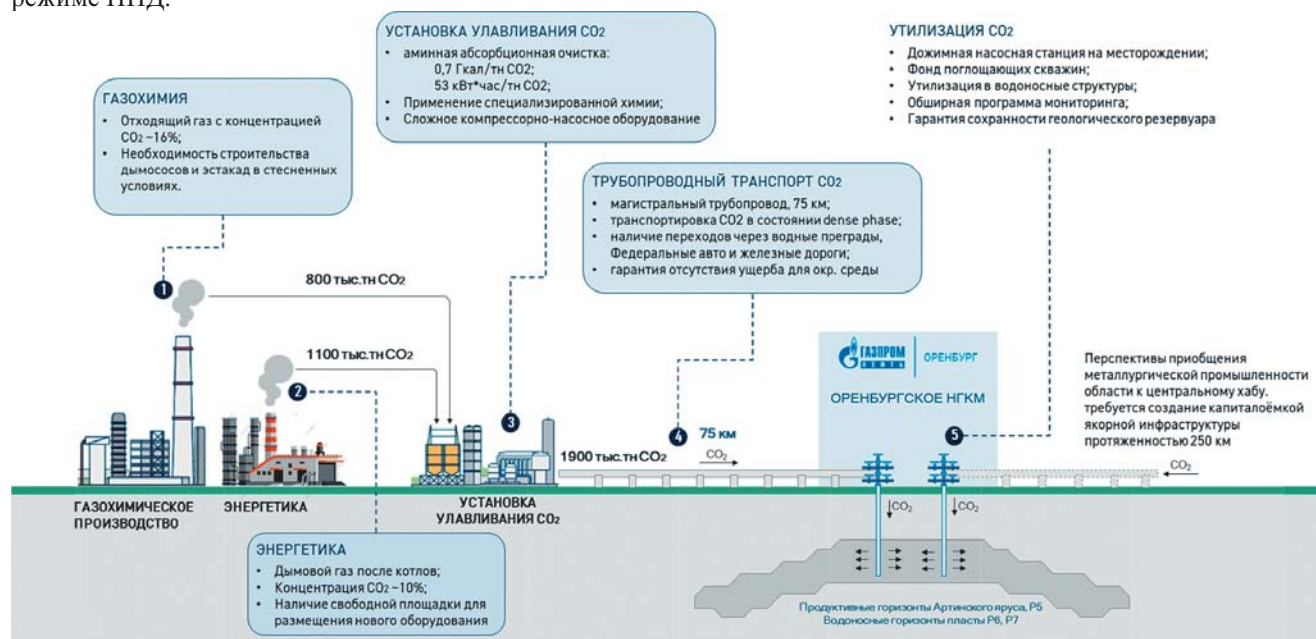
режиме ННД.

УСТАНОВКА УЛАВЛИВАНИЯ $CO_2$
• аминная абсорбционная очистка:
0,7 Гкал/тн $CO_2$;
53 кВт*час/тн $CO_2$;
• Применение специализированной химии;
• Сложное компрессорно-насосное оборудование

УТИЛИЗАЦИЯ $CO_2$
• Дожимная насосная станция на месторождении;
• Фонд поглощающих скважин;
• Утилизация в водоносные структуры;
• Обширная программа мониторинга;
• Гарантия сохранности геологического резервуара

ГАЗОХИМИЯ
• Отходящий газ с концентрацией $CO_2$ ~16%;
• Необходимость строительства дымососов и эстакад в стесненных условиях.

ТРУБОПРОВОДНЫЙ ТРАНСПОРТ $CO_2$
• магистральный трубопровод, 75 км;
• транспортировка $CO_2$ в состоянии dense phase;
• наличие переходов через водные преграды, Федеральные авто и железные дороги;
• гарантия отсутствия ущерба для окр. среды

1
800 тыс.тн $CO_2$
1100 тыс.тн $CO_2$
2
3
4
75 км
1900 тыс.тн $CO_2$
$CO_2$

ГАЗПРОМ НЕФТЬ | ОРЕНБУРГ
ОРЕНБУРГСКОЕ НГКМ

5
Перспективы приобщения металлургической промышленности области к центральному хабу. требуется создание капиталоёмкой якорной инфраструктуры протяженностью 250 км
$CO_2$

ГАЗОХИМИЧЕСКОЕ ПРОИЗВОДСТВО
ЭНЕРГЕТИКА
УСТАНОВКА УЛАВЛИВАНИЯ $CO_2$
$CO_2$
$CO_2$

ЭНЕРГЕТИКА
• Дымовой газ после котлов;
• Концентрация $CO_2$ ~10%;
• Наличие свободной площадки для размещения нового оборудования

Продуктивные горизонты Артинского яруса, P5
Водоносные горизонты пласты P6, P7